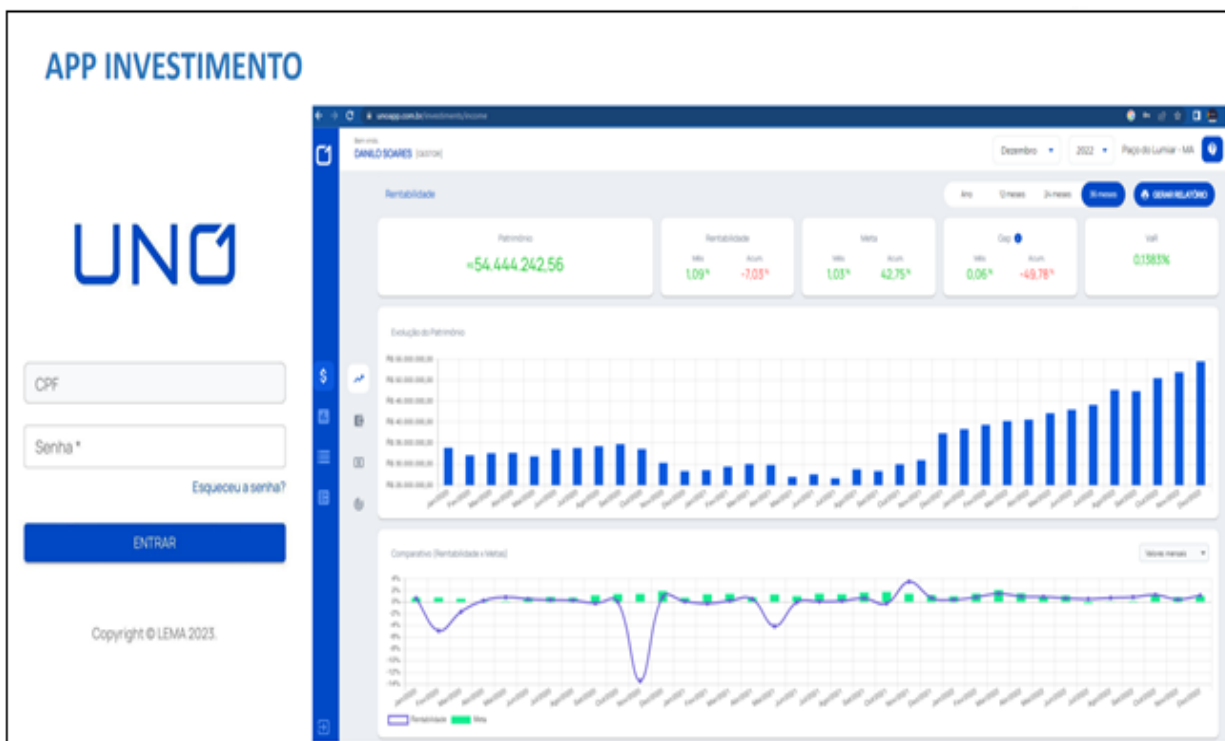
APP INVESTIMENTO

UNO

CPF

Senha *

Esqueceu a senha?

ENTRAR

Copyright © LEMA 2023.

unoapp.com.br/investments/income

Bem vindo
DANILO SOARES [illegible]

Dezembro

2022

Paço do Lumiar - MA

Rentabilidade

Ano

12 meses

24 meses

36 meses

GERAR RELATÓRIO

Patrimônio
R$54.444.242,56

Rentabilidade
Mês 1,09%
Acum. -7,03%

Meta
Mês 1,03%
Acum. 42,75%

Gap
Mês 0,06%
Acum. -49,78%

VaR
0,1383%

Evolução do Patrimônio

Comparativo (Rentabilidade x Metas)

Valores mensais

Rentabilidade

Meta